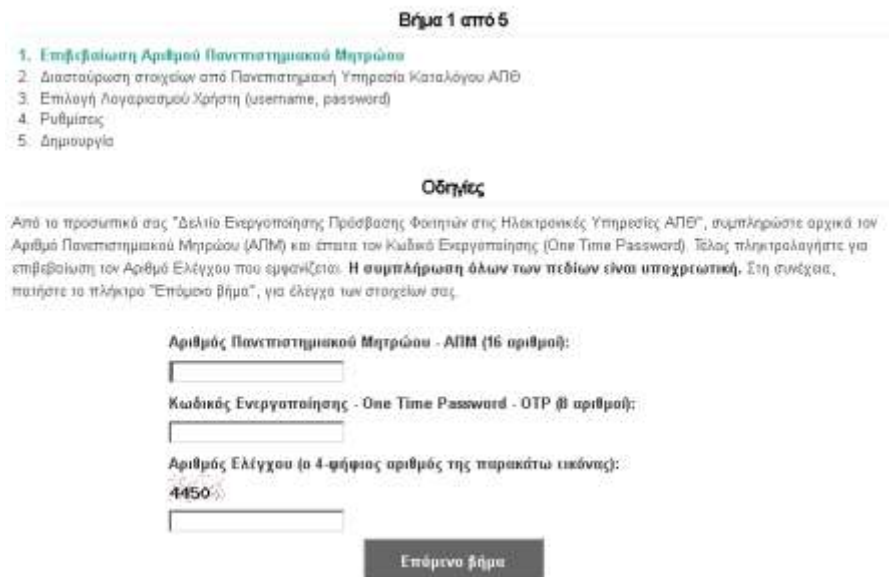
Βήμα 1 από 5

1. Επιβεβαίωση Αριθμού Πανεπιστημιακού Μητρώου
2. Διασταύρωση στοιχείων από Πανεπιστημιακή Υπηρεσία Καταλόγου ΑΠΘ
3. Επιλογή Λογαριασμού Χρήστη (username, password)
4. Ρυθμίσεις
5. Δημιουργία

Οδηγίες

Από το προσωπικό σας "Δελτίο Ενεργοποίησης Πρόσβασης Φοιτητών στις Ηλεκτρονικές Υπηρεσίες ΑΠΘ", συμπληρώστε αρχικά τον Αριθμό Πανεπιστημιακού Μητρώου (ΑΠΜ) και έπειτα τον Κωδικό Ενεργοποίησης (One Time Password). Τέλος πληκτρολογήστε για επιβεβαίωση τον Αριθμό Ελέγχου που εμφανίζεται. Η συμπλήρωση όλων των πεδίων είναι υποχρεωτική. Στη συνέχεια, πατήστε το πλήκτρο "Επόμενο βήμα", για έλεγχο των στοιχείων σας.

Αριθμός Πανεπιστημιακού Μητρώου - ΑΠΜ (16 αριθμοί):

Κωδικός Ενεργοποίησης - One Time Password - OTP (8 αριθμοί):

Αριθμός Ελέγχου (ο 4-ψήφιος αριθμός της παρακάτω εικόνας):
4450

Επόμενο βήμα